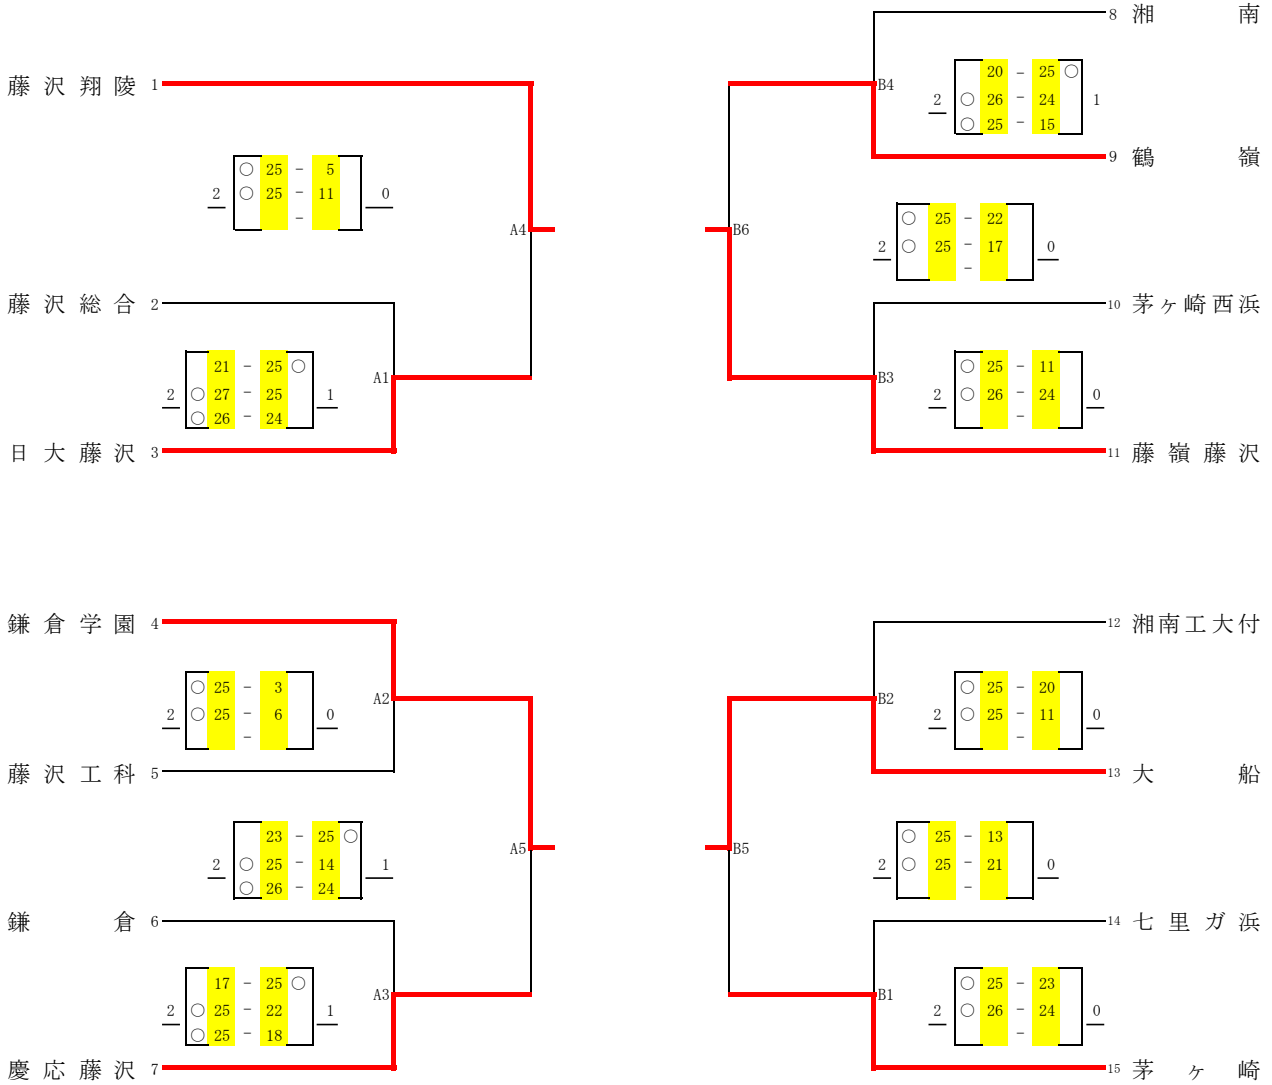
8 湘　南
藤 沢 翔 陵 1
B4
20 - 25 ○
2 ○ 26 - 24 1
○ 25 - 15
9 鶴　嶺
○ 25 - 5
2 ○ 25 - 11 0
-
A4
B6
○ 25 - 22
2 ○ 25 - 17 0
-
藤 沢 総 合 2
10 茅ヶ崎西浜
21 - 25 ○
2 ○ 27 - 25 1
○ 26 - 24
A1
B3
○ 25 - 11
2 ○ 26 - 24 0
-
日 大 藤 沢 3
11 藤 嶺 藤 沢

鎌 倉 学 園 4
12 湘南工大付
○ 25 - 3
2 ○ 25 - 6 0
-
A2
B2
○ 25 - 20
2 ○ 25 - 11 0
-
藤 沢 工 科 5
13 大　船
23 - 25 ○
2 ○ 25 - 14 1
○ 26 - 24
A5
B5
○ 25 - 13
2 ○ 25 - 21 0
-
鎌　倉 6
14 七 里 ガ 浜
17 - 25 ○
2 ○ 25 - 22 1
○ 25 - 18
A3
B1
○ 25 - 23
2 ○ 26 - 24 0
-
慶 応 藤 沢 7
15 茅 ヶ 崎